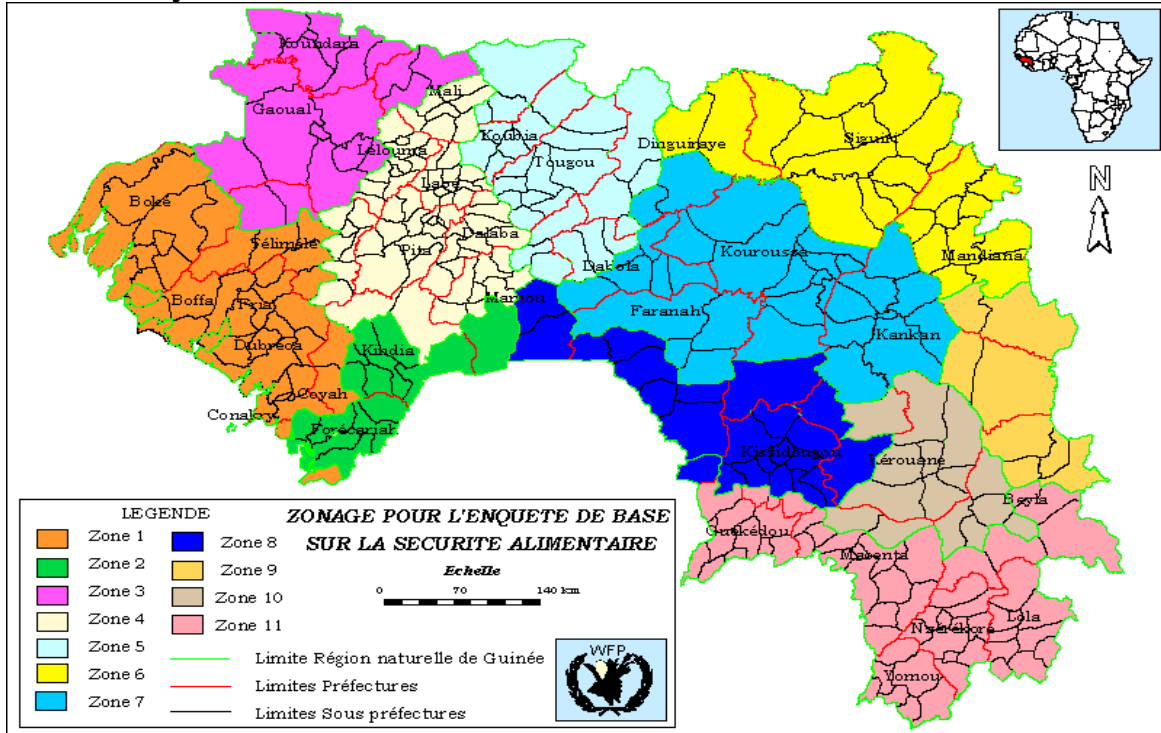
Koundara
Gaoual
Mali
Lelouma
Labé
Koubia
Tougou
Dinguiraye
Siguiri
Boké
Télimélé
Pita
Dalaba
Dabola
Kouroussa
Mandiana
Boffa
Fria
Mamou
Faranah
Kankan
Dubréka
Kindia
Coyah
Conakry
Forécariah
Kissidougou
Kérouané
Beyla
Guékédou
Macenta
N'zérékoré
Lola
Yomou
N

LEGENDE
Zone 1
Zone 2
Zone 3
Zone 4
Zone 5
Zone 6
Zone 7
Zone 8
Zone 9
Zone 10
Zone 11

ZONAGE POUR L'ENQUETE DE BASE SUR LA SECURITE ALIMENTAIRE

Echelle
0 70 140 km

Limite Région naturelle de Guinée
Limites Préfectures
Limites Sous préfectures

WFP